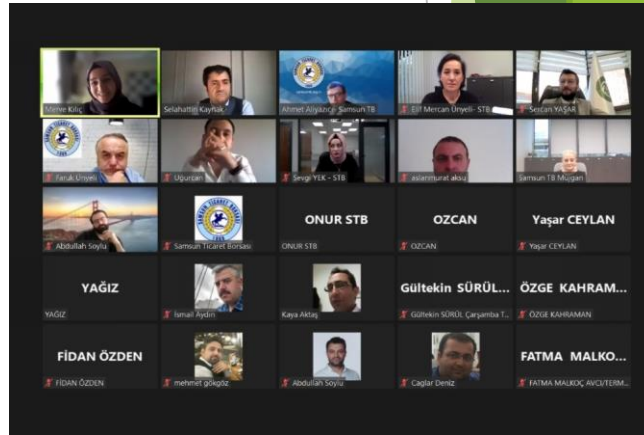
Sümeye Kılıç
Selahattin Kayıkçı
Ahmet Aliyazıcı- Samsun TB
Elif Mercan Ünyeli- STB
Sercan YAŞAR
Faruk Ünyeli
Uğurcan
Sevgi YEK - STB
aslanmurat aksu
Samsun TB Müjgan
Abdullah Soylu
Samsun Ticaret Borsası
ONUR STB
ONUR STB
OZCAN
OZCAN
Yaşar CEYLAN
Yaşar CEYLAN
YAĞIZ
YAĞIZ
İsmail Aydın
Kaya Aktaş
Gültekin SÜRÜL...
Gültekin SÜRÜL Çarşamba T...
ÖZGE KAHRAM...
ÖZGE KAHRAMAN
FİDAN ÖZDEN
FİDAN ÖZDEN
mehmet gökgöz
Abdullah Soylu
Caglar Deniz
FATMA MALKO...
FATMA MALKOÇ AVCI/TERM...